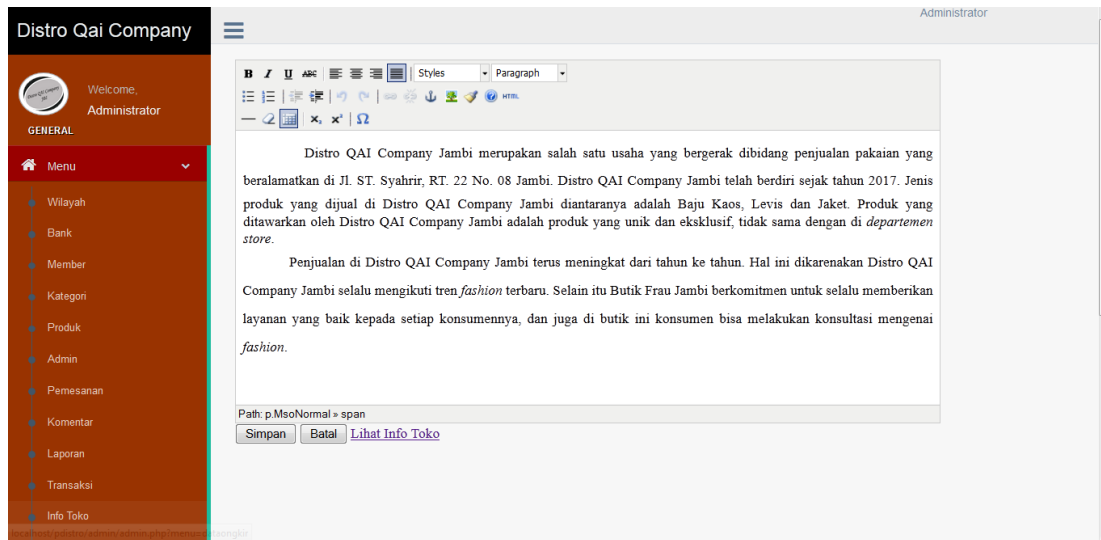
Distro Qai Company

Administrator

Welcome,
Administrator

GENERAL

Menu

Wilayah

Bank

Member

Kategori

Produk

Admin

Pemesanan

Komentar

Laporan

Transaksi

Info Toko

B I U ABC Styles Paragraph

HTML

$x_2$ $x^2$ Ω

Distro QAI Company Jambi merupakan salah satu usaha yang bergerak dibidang penjualan pakaian yang beralamatkan di Jl. ST. Syahrir, RT. 22 No. 08 Jambi. Distro QAI Company Jambi telah berdiri sejak tahun 2017. Jenis produk yang dijual di Distro QAI Company Jambi diantaranya adalah Baju Kaos, Levis dan Jaket. Produk yang ditawarkan oleh Distro QAI Company Jambi adalah produk yang unik dan eksklusif, tidak sama dengan di departemen store.

Penjualan di Distro QAI Company Jambi terus meningkat dari tahun ke tahun. Hal ini dikarenakan Distro QAI Company Jambi selalu mengikuti tren fashion terbaru. Selain itu Butik Frau Jambi berkomitmen untuk selalu memberikan layanan yang baik kepada setiap konsumennya, dan juga di butik ini konsumen bisa melakukan konsultasi mengenai fashion.

Path: p.MsoNormal » span

Simpan Batal Lihat Info Toko

localhost/pdistro/admin/admin.php?menu=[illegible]